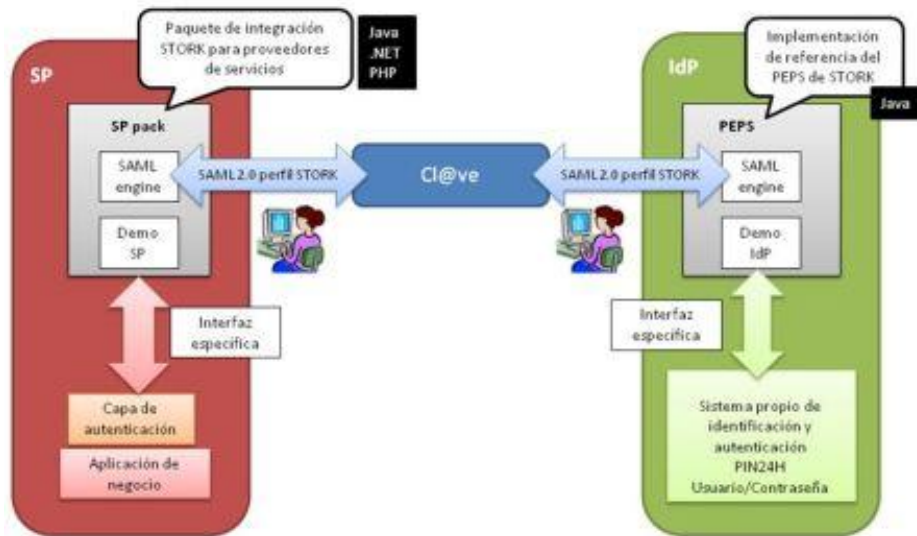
Paquete de integración STORK para proveedores de servicios

Java
.NET
PHP

SP

SP pack

SAML engine

Demo SP

SAML 2.0 perfil STORK

Cl@ve

SAML 2.0 perfil STORK

Implementación de referencia del PEPS de STORK

Java

IdP

PEPS

SAML engine

Demo IdP

Interfaz especifica

Capa de autenticación

Aplicación de negocio

Interfaz especifica

Sistema propio de identificación y autenticación
PIN24H
Usuario/Contraseña